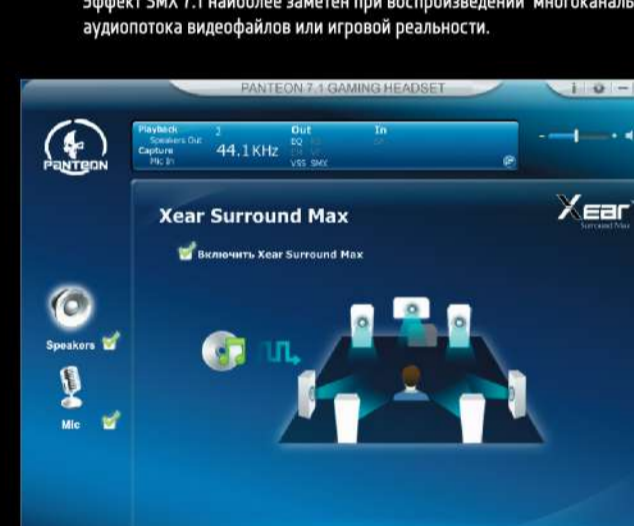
Эффект SMX 7.1 наиболее заметен при воспроизведении многоканаль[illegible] аудиопотока видеофайлов или игровой реальности.

PANTEON 7.1 GAMING HEADSET

PANTEON

Playback
Speakers Out
Capture
Mic In
2
44.1KHz
Out
EQ
VSS SMX
In

Xear Surround Max

Включить Xear Surround Max

Xear
Surround Max

Speakers

Mic